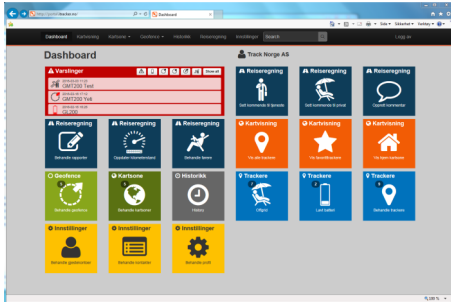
Dashboard

Dashboard Kartvisning Kartsone Geofence Historikk Reiseregning Innstillinger Search Logg ut

Track Norge AS

Varslinger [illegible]

GMT200 Test

GMT200 Yvik

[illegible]

Reiseregning
Godt kommende til tjeneste

Reiseregning
Godt kommende til privat

Reiseregning
Oppdatt kommentarer

Reiseregning
Behandle rapporter

Reiseregning
Oppdater kilometerstand

Reiseregning
Behandle førere

Kartvisning
Vis alle trackere

Kartvisning
Vis favorittsporere

Kartvisning
Vis hjem trackere

Geofence
Behandle geofence

Kartsone
Behandle kartsoner

Historikk
Historikk

Trackere
Oppsett

Trackere
Lavt batteri

Trackere
Behandle trackere

Innstillinger
Behandle gjestebrukere

Innstillinger
Behandle kontakter

Innstillinger
Behandle profil

100 %